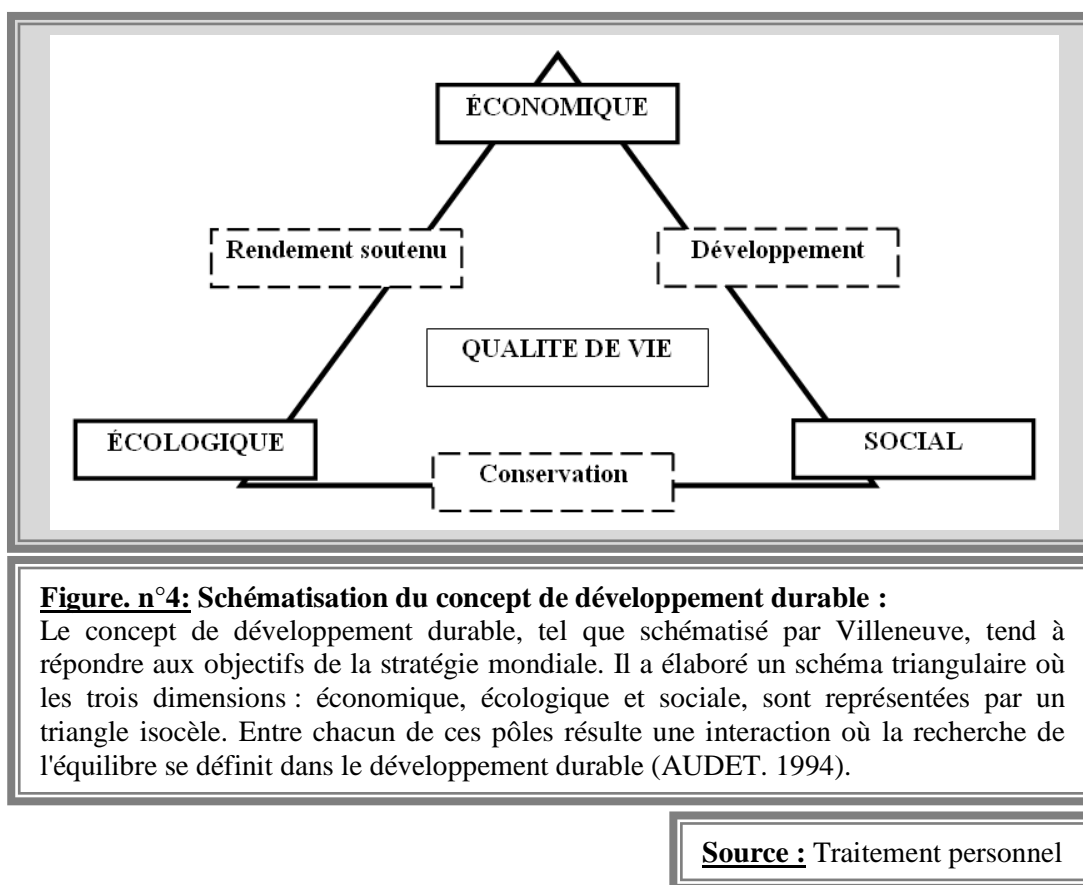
ÉCONOMIQUE

Rendement soutenu

Développement

QUALITE DE VIE

ÉCOLOGIQUE

SOCIAL

Conservation

**Figure. n°4:** Schématisation du concept de développement durable :
Le concept de développement durable, tel que schématisé par Villeneuve, tend à répondre aux objectifs de la stratégie mondiale. Il a élaboré un schéma triangulaire où les trois dimensions : économique, écologique et sociale, sont représentées par un triangle isocèle. Entre chacun de ces pôles résulte une interaction où la recherche de l'équilibre se définit dans le développement durable (AUDET. 1994).

**Source :** Traitement personnel